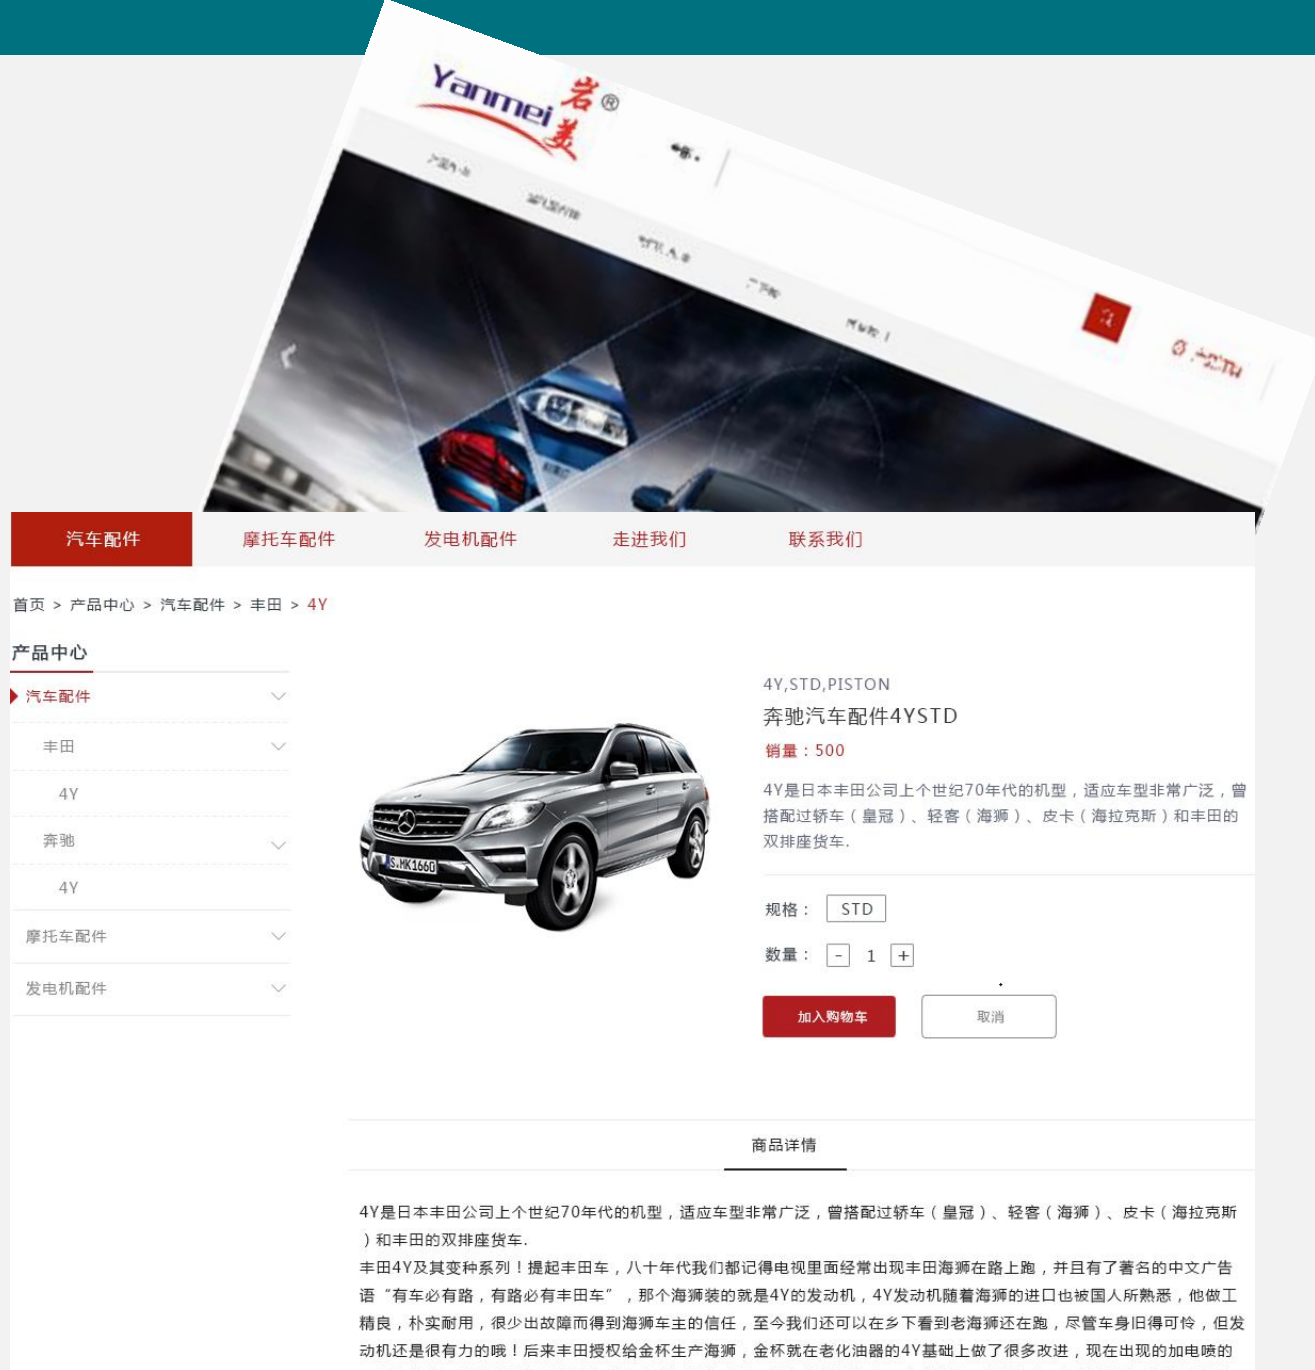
Yanmei 岩美®

汽车配件 摩托车配件 发电机配件 走进我们 联系我们

首页 > 产品中心 > 汽车配件 > 丰田 > 4Y

产品中心

汽车配件
丰田
4Y
奔驰
4Y
摩托车配件
发电机配件

S.MK1660

4Y,STD,PISTON
奔驰汽车配件4YSTD
销量：500
4Y是日本丰田公司上个世纪70年代的机型，适应车型非常广泛，曾搭配过轿车（皇冠）、轻客（海狮）、皮卡（海拉克斯）和丰田的双排座货车.

规格： STD
数量： - 1 +

加入购物车 取消

商品详情

4Y是日本丰田公司上个世纪70年代的机型，适应车型非常广泛，曾搭配过轿车（皇冠）、轻客（海狮）、皮卡（海拉克斯）和丰田的双排座货车.
丰田4Y及其变种系列！提起丰田车，八十年代我们都记得电视里面经常出现丰田海狮在路上跑，并且有了著名的中文广告语“有车必有路，有路必有丰田车”，那个海狮装的就是4Y的发动机，4Y发动机随着海狮的进口也被国人所熟悉，他做工精良，朴实耐用，很少出故障而得到海狮车主的信任，至今我们还可以在乡下看到老海狮还在跑，尽管车身旧得可怜，但发动机还是很有力的哦！后来丰田授权给金杯生产海狮，金杯就在老化油器的4Y基础上做了很多改进，现在出现的加电喷的